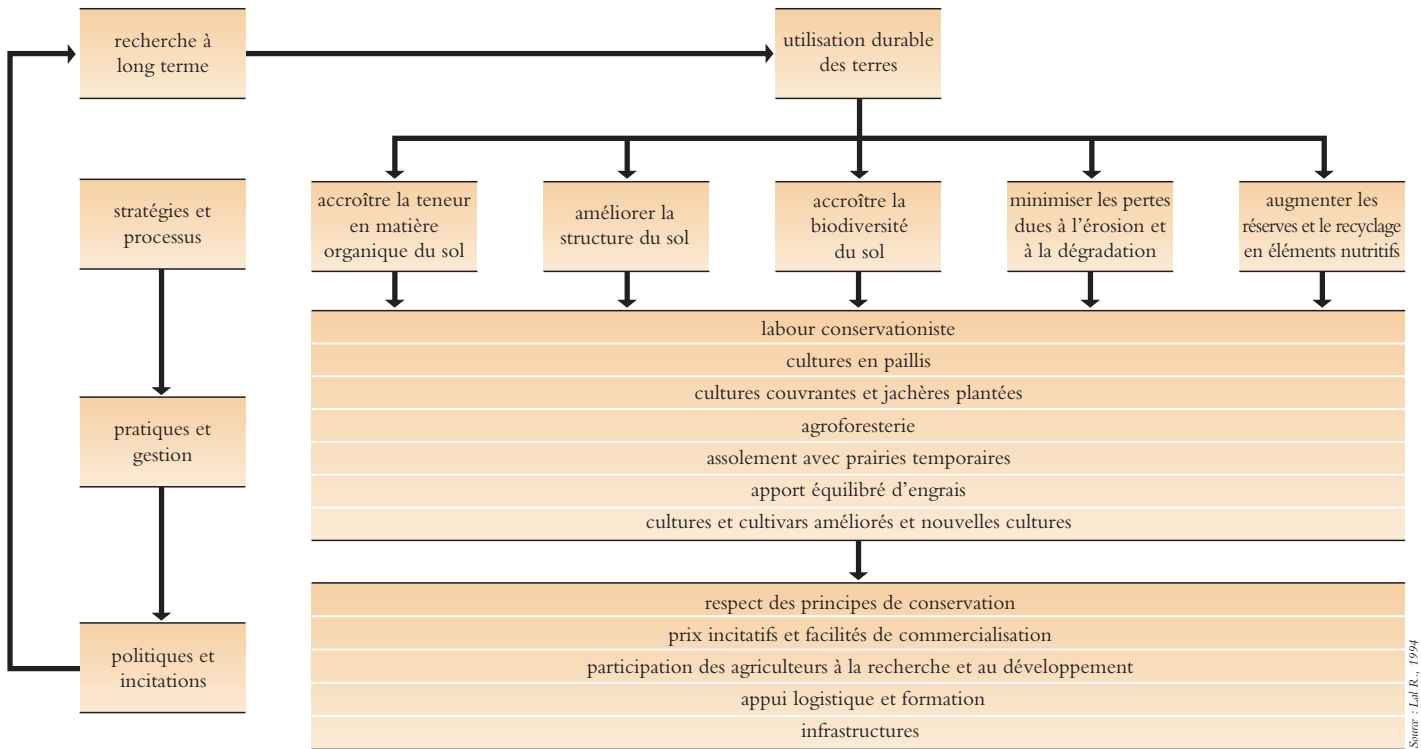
recherche à long terme

utilisation durable des terres

stratégies et processus

accroître la teneur en matière organique du sol

améliorer la structure du sol

accroître la biodiversité du sol

minimiser les pertes dues à l'érosion et à la dégradation

augmenter les réserves et le recyclage en éléments nutritifs

labour conservationiste

cultures en paillis

cultures couvrantes et jachères plantées

agroforesterie

assolement avec prairies temporaires

apport équilibré d'engrais

cultures et cultivars améliorés et nouvelles cultures

pratiques et gestion

respect des principes de conservation

prix incitatifs et facilités de commercialisation

participation des agriculteurs à la recherche et au développement

appui logistique et formation

infrastructures

politiques et incitations

Source : Lal R., 1994